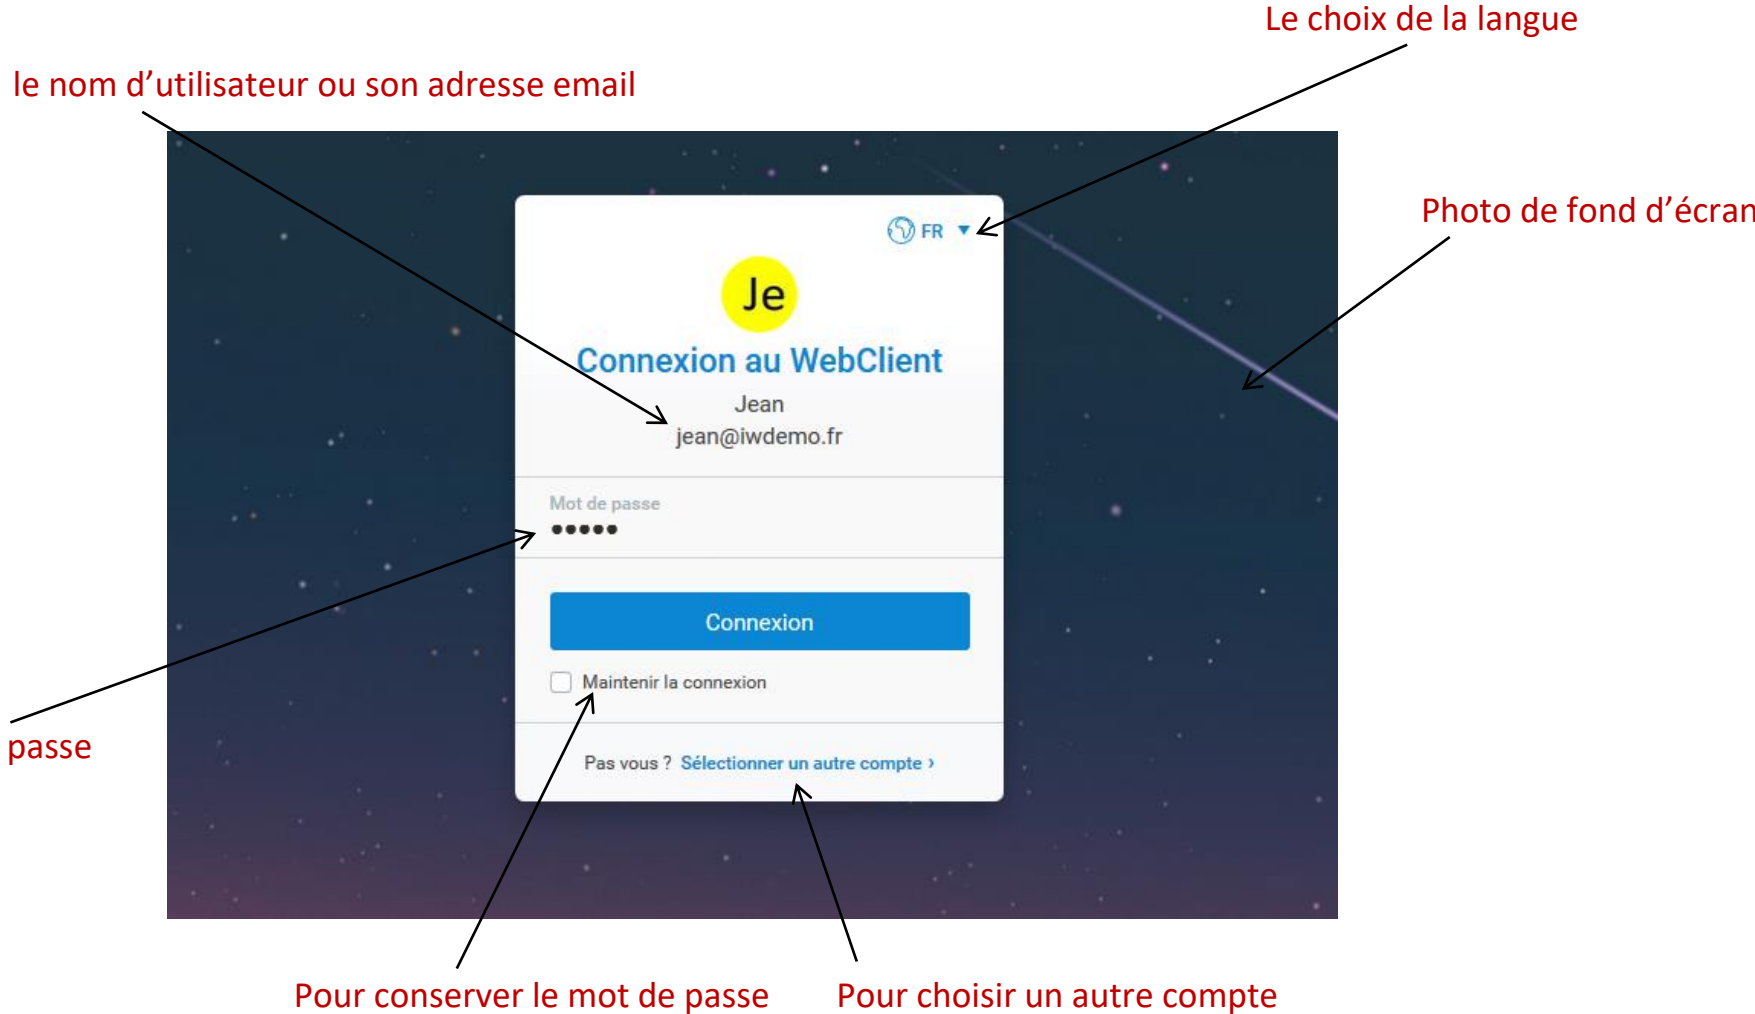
Le choix de la langue

le nom d'utilisateur ou son adresse email

Photo de fond d'écran

FR

Je

Connexion au WebClient

Jean

jean@iwdemo.fr

Mot de passe

•••••

Connexion

Maintenir la connexion

Pas vous ? Sélectionner un autre compte ›

passe

Pour conserver le mot de passe

Pour choisir un autre compte